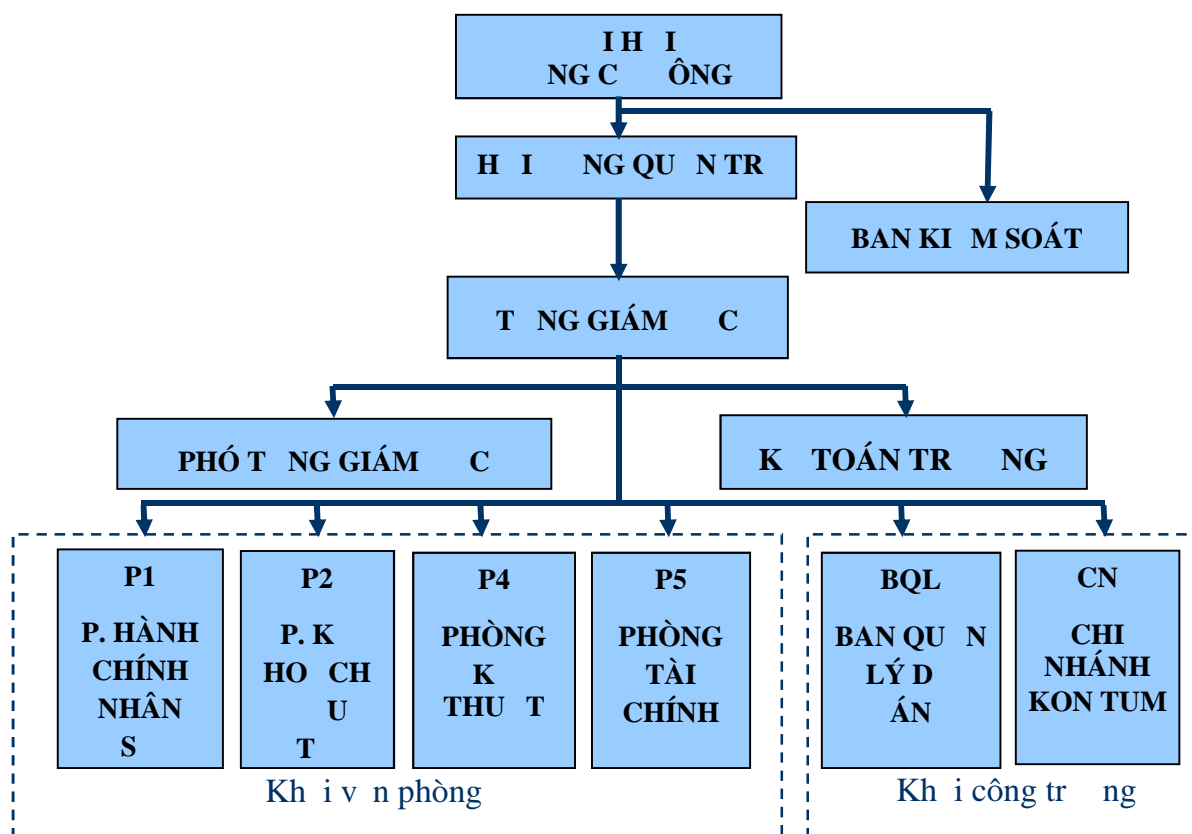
I H I
NG C ÔNG

H I NG QU N TR

BAN KI M SOÁT

T NG GIÁM C

PHÓ T NG GIÁM C

K TOÁN TR NG

P1
P. HÀNH CHÍNH NHÂN S

P2
P. K HO CH U T

P4
PHÒNG K THU T

P5
PHÒNG TÀI CHÍNH

BQL
BAN QU N LÝ D ÁN

CN
CHI NHÁNH KON TUM

Kh i v n phòng

Kh i công tr ng